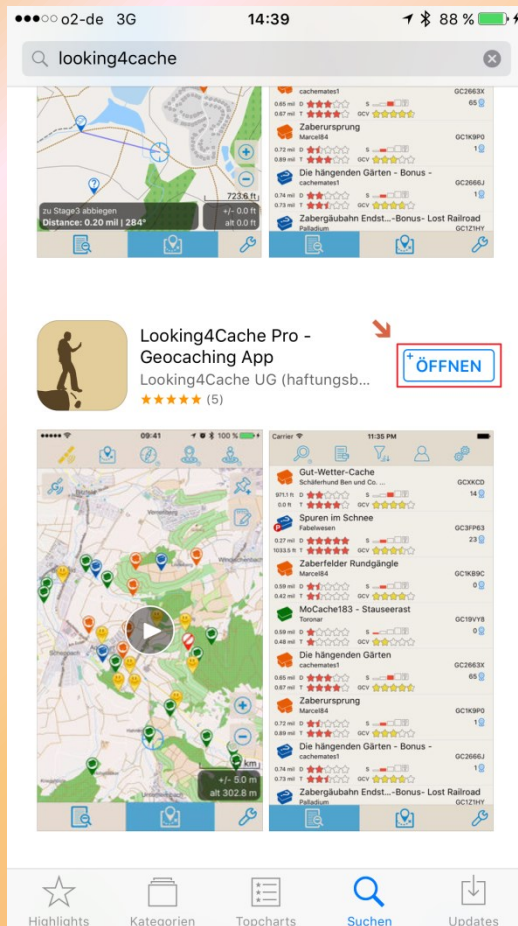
●●●○○ o2-de 3G 14:39 88 %

looking4cache

cachemates1 GC2663X
0.65 mi D S 65
0.67 mi T GCV
Zaberursprung
Marcel84 GC1K9P0
0.72 mi D S 1
0.89 mi T GCV
Die hängenden Gärten - Bonus -
cachemates1 GC2666J
0.74 mi D S 1
0.73 mi T GCV
Zabergäubahn Endst...-Bonus- Lost Railroad
Palladium GC1Z1HY

723.6 ft
zu Stage3 abbiegen
Distance: 0.20 mil | 284°
+/- 0.0 ft
alt 0.0 ft

Looking4Cache Pro - Geocaching App
Looking4Cache UG (haftungsb...
★★★★★ (5)
ÖFFNEN

09:41 100 %
Carrier 11:35 PM
Gut-Wetter-Cache
Schäferhund Ben und Co. ... GCXKCD
971.1 ft D S 14
0.94 mi T GCV
Spuren im Schnee
Fabelwesen GC3FP63
0.27 mi D S 23
1033.5 ft T GCV
Zaberfelder Rundgänge
Marcel84 GC1K89C
0.59 mi D S 0
0.42 mi T GCV
MoCache183 - Stauseerast
Toronar GC19VY8
0.59 mi D S 0
0.48 mi T GCV
Die hängenden Gärten
cachemates1 GC2663X
0.65 mi D S 65
0.67 mi T GCV
Zaberursprung
Marcel84 GC1K9P0
0.72 mi D S 1
0.89 mi T GCV
Die hängenden Gärten - Bonus -
cachemates1 GC2666J
0.74 mi D S 1
0.73 mi T GCV
Zabergäubahn Endst...-Bonus- Lost Railroad
Palladium GC1Z1HY

km
+/- 5.0 m
alt 302.8 m

Highlights Kategorien Topcharts Suchen Updates